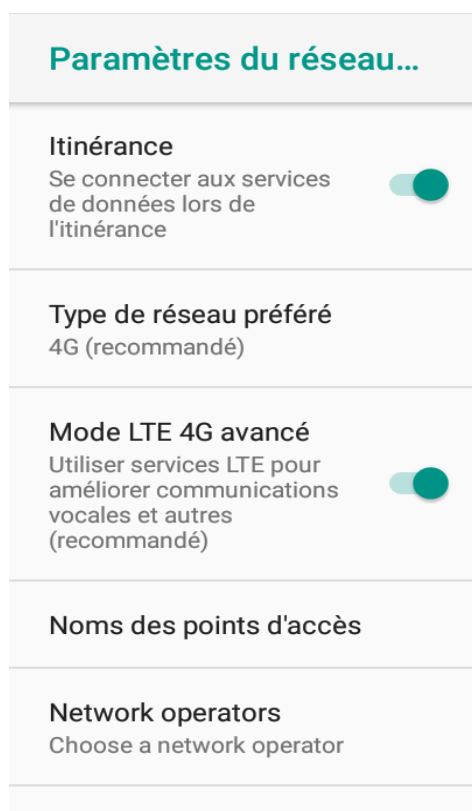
Paramètres du réseau...

Itinérance
Se connecter aux services de données lors de l'itinérance

Type de réseau préféré
4G (recommandé)

Mode LTE 4G avancé
Utiliser services LTE pour améliorer communications vocales et autres (recommandé)

Noms des points d'accès

Network operators
Choose a network operator